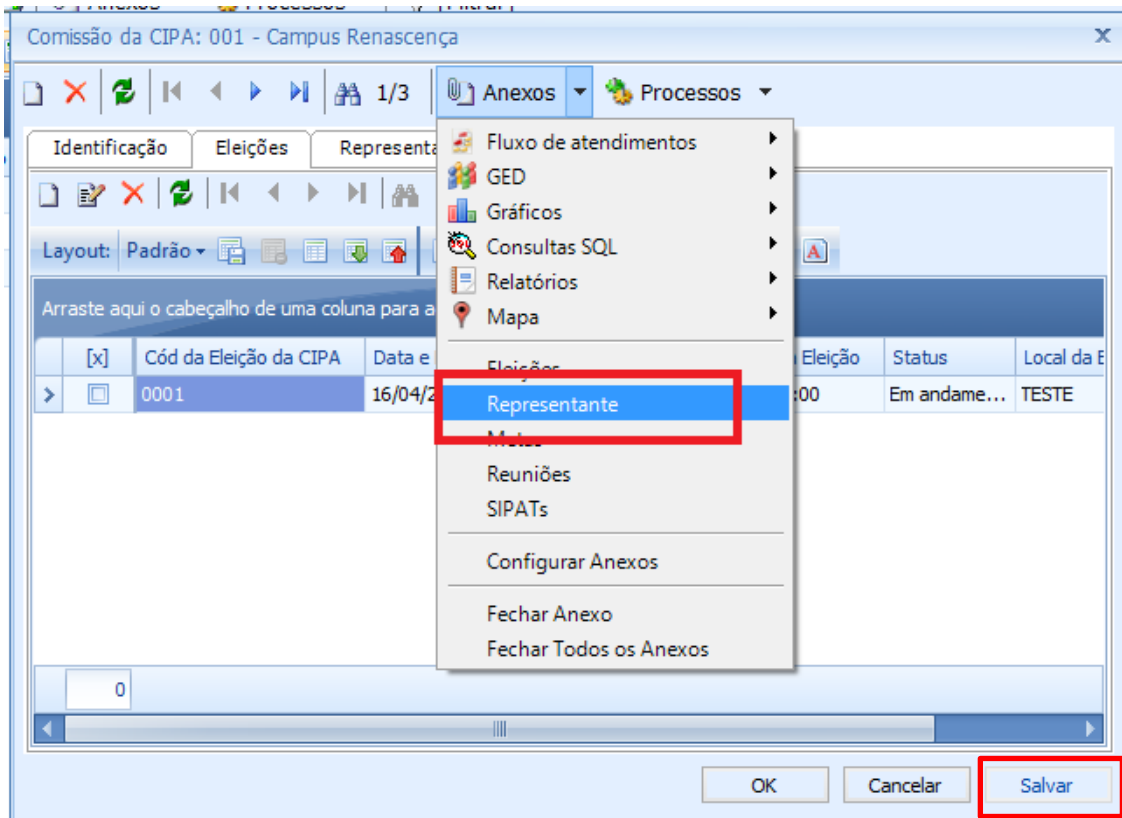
Comissão da CIPA: 001 - Campus Renascença

1/3 Anexos Processos

Identificação Eleições Representa

Layout: Padrão

Arraste aqui o cabeçalho de uma coluna para a

| | [x] | Cód da Eleição da CIPA | Data e | Eleição | Status | Local da E |
|---|---|---|---|---|---|---|
| > | | 0001 | 16/04/2 | :00 | Em andame... | TESTE |

0

Fluxo de atendimentos
GED
Gráficos
Consultas SQL
Relatórios
Mapa
Eleições
Representante
Metas
Reuniões
SIPATs
Configurar Anexos
Fechar Anexo
Fechar Todos os Anexos

OK Cancelar Salvar